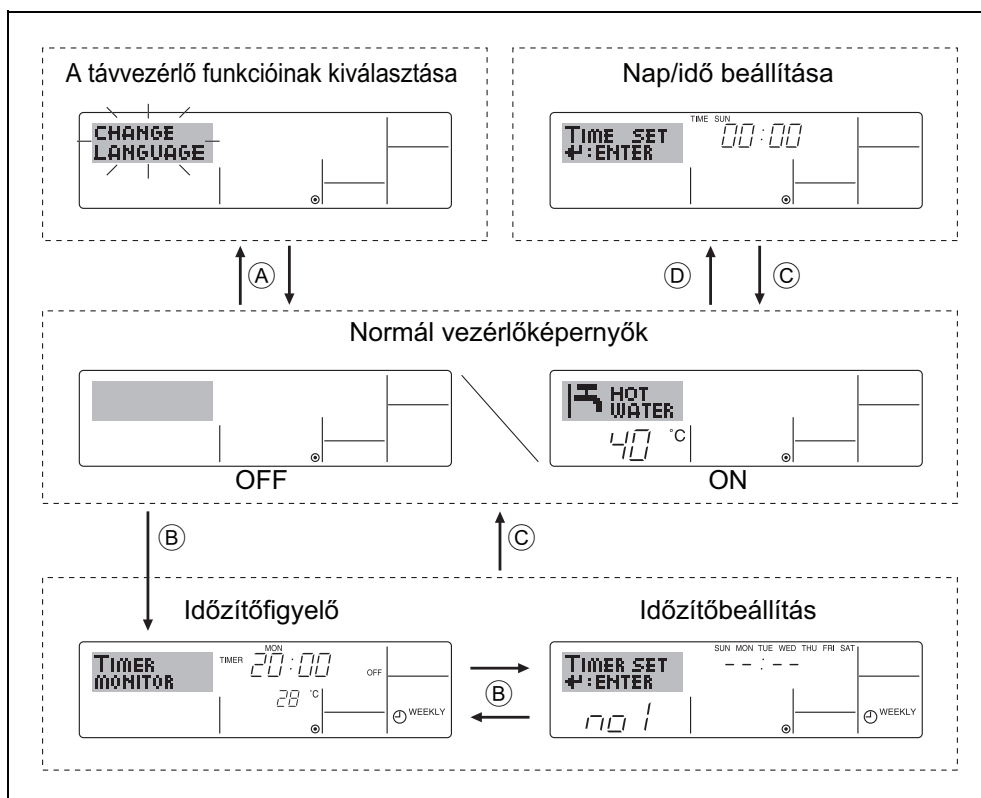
A távvezérlő funkcióinak kiválasztása

CHANGE LANGUAGE

Nap/idő beállítása

TIME SUN
TIME SET
↵:ENTER
00:00

Ⓐ

Ⓓ Ⓒ

Normál vezérlőképernyők

HOT WATER
40 °C

OFF

ON

Ⓑ

Ⓒ

Időzítőfigyelő

Időzítőbeállítás

MON
TIMER
TIMER MONITOR
20:00
OFF
28 °C
WEEKLY

Ⓑ

SUN MON TUE WED THU FRI SAT
TIMER SET
↵:ENTER
--:--
no 1
WEEKLY